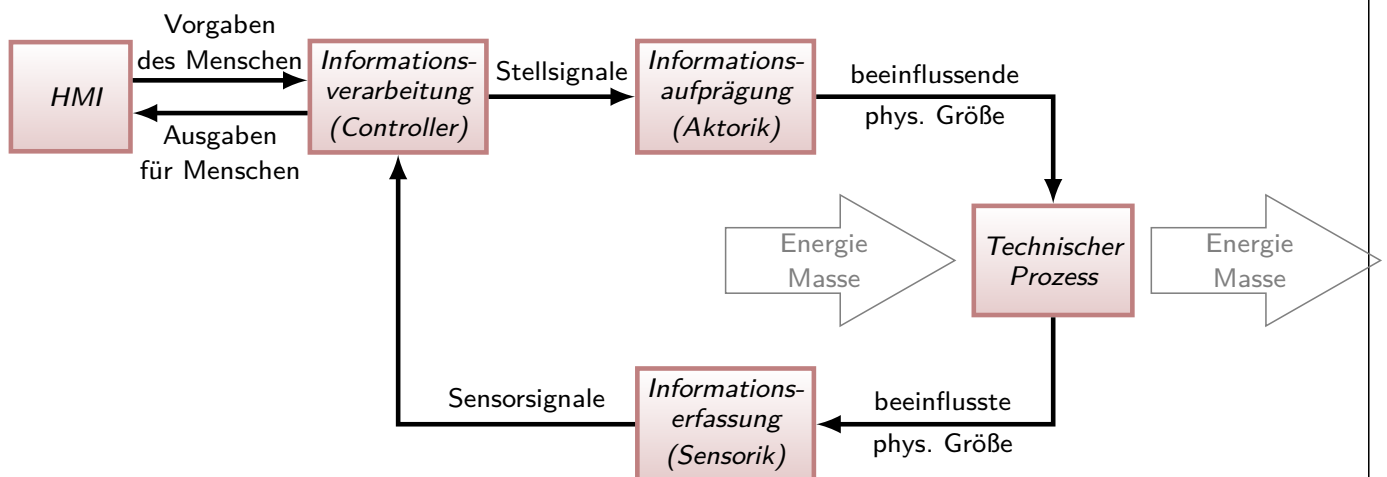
HMI

Vorgaben des Menschen

Ausgaben für Menschen

Informationsverarbeitung (Controller)

Stellsignale

Informationsaufprägung (Aktorik)

beeinflussende phys. Größe

Energie Masse

Technischer Prozess

Energie Masse

Sensorsignale

Informationserfassung (Sensorik)

beeinflusste phys. Größe